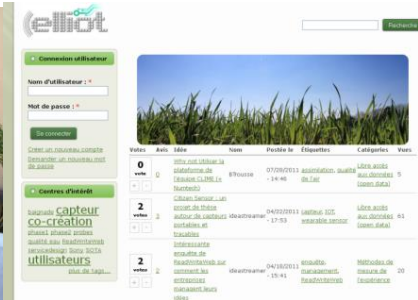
elliot

Rechercher

Connexion utilisateur

Nom d'utilisateur : *

Mot de passe : *

Se connecter

Créer un nouveau compte
Demander un nouveau mot de passe

Centres d'intérêt

bagnole capteur co-création phase1 phase2 probes qualité eau ReadWriteWeb servicedesign Sony SOTA utilisateurs

plus de tags...

| Votes | Avis | Idée | Nom | Postée le | Étiquettes | Catégories | Vues |
|---|---|---|---|---|---|---|---|
| 0 vote | 0 | Why not Utilize la plateforme de l'source CLINE (+ Numbeo) | 87house | 07/20/2011 - 14:46 | assimilation, qualité de l'air | Libre accès aux données (open data) | 5 |
| 2 votes | 3 | Citizen Sensor : un projet de thèse autour de capteurs portables et traçables | ideastreamer | 04/20/2011 - 17:53 | capteur, IOT, wearable sensor | Libre accès aux données (open data) | 61 |
| 2 votes | 0 | Intéressante enquête de ReadWriteWeb sur comment les entreprises managent leurs idées | ideastreamer | 04/18/2011 - 15:41 | enquête, management, ReadWriteWeb | Méthodes de mesure de l'expérience | 20 |